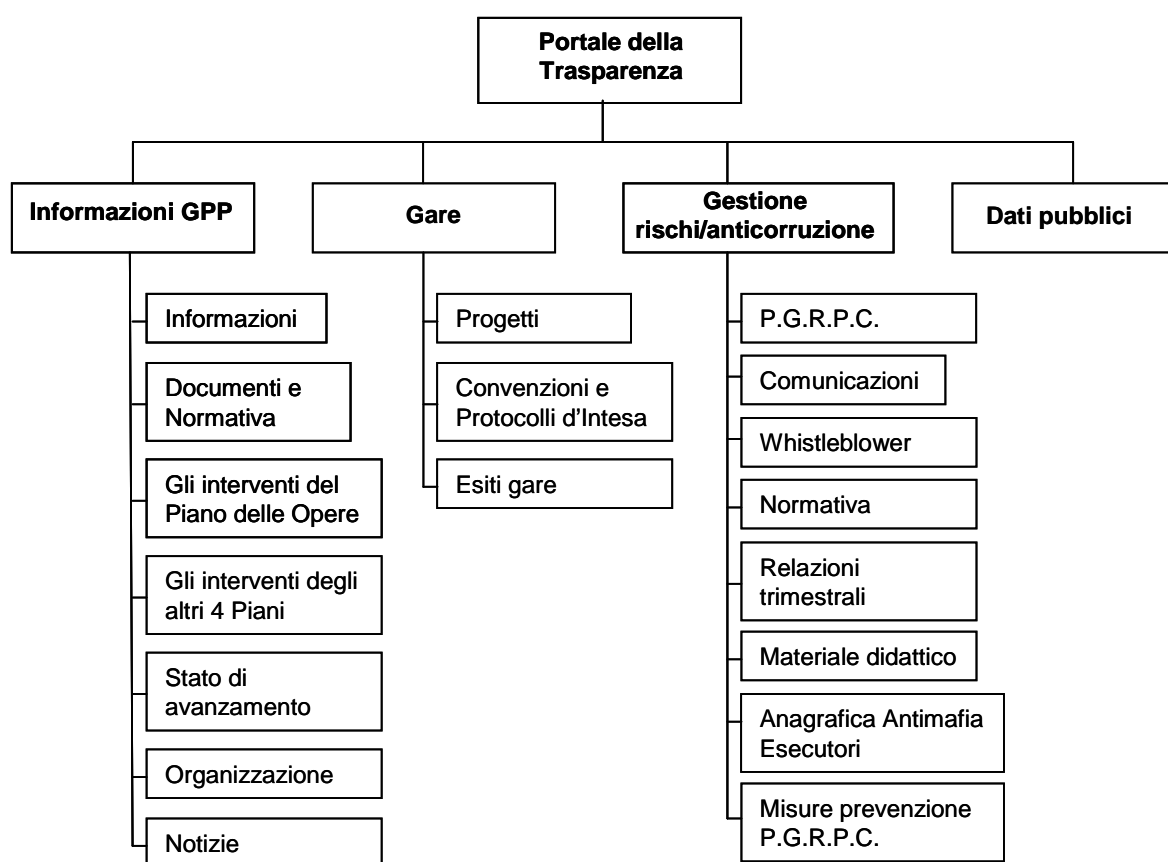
Portale della Trasparenza

Informazioni GPP

Informazioni

Documenti e Normativa

Gli interventi del Piano delle Opere

Gli interventi degli altri 4 Piani

Stato di avanzamento

Organizzazione

Notizie

Gare

Progetti

Convenzioni e Protocolli d'Intesa

Esiti gare

Gestione rischi/anticorruzione

P.G.R.P.C.

Comunicazioni

Whistleblower

Normativa

Relazioni trimestrali

Materiale didattico

Anagrafica Antimafia Esecutori

Misure prevenzione P.G.R.P.C.

Dati pubblici